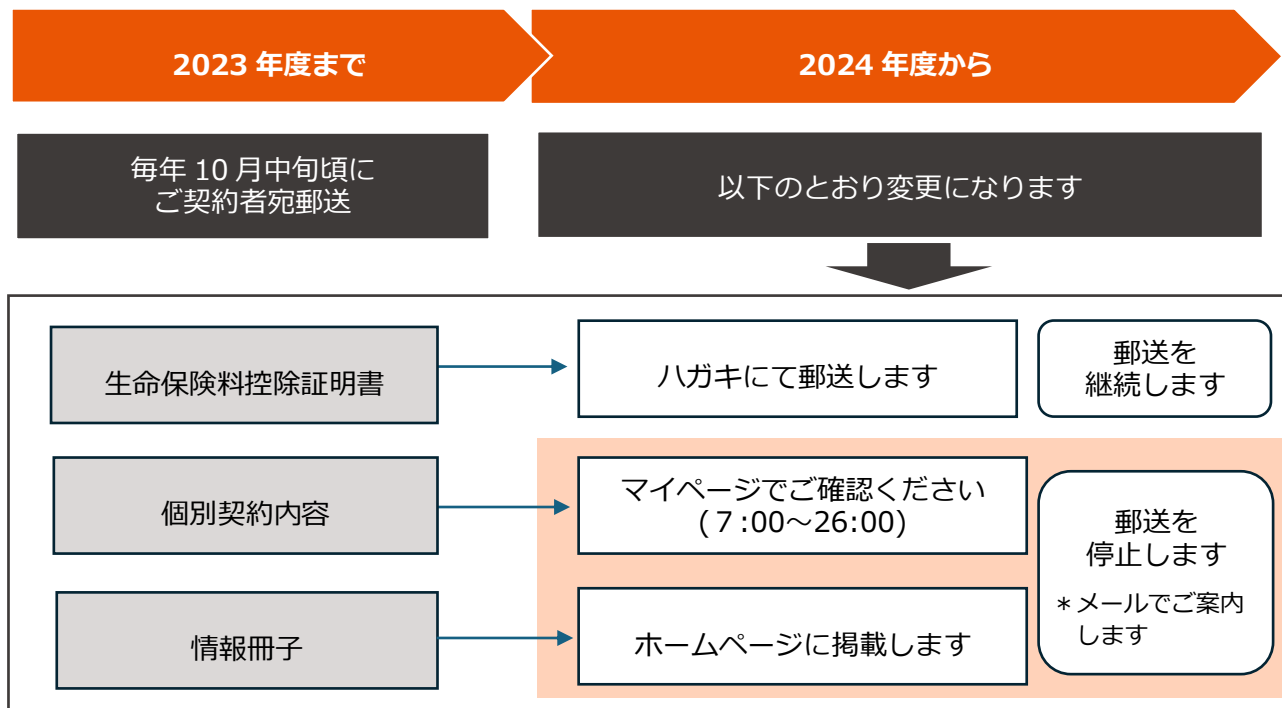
2023 年度まで

2024 年度から

毎年 10 月中旬頃に
ご契約者宛郵送

以下のとおり変更になります

生命保険料控除証明書

ハガキにて郵送します

郵送を
継続します

個別契約内容

マイページでご確認ください
(7:00～26:00)

郵送を
停止します

＊メールでご案内
します

情報冊子

ホームページに掲載します